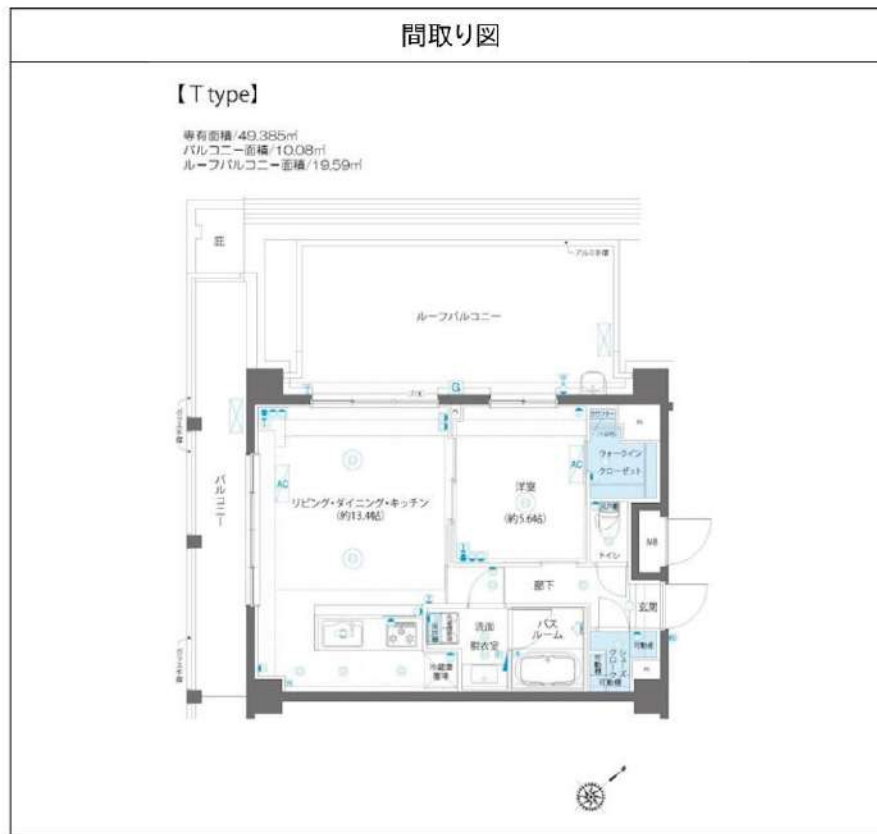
間取り図

【T type】

専有面積/49.385㎡
バルコニー面積/10.08㎡
ルーフバルコニー面積/19.59㎡

庇

アルミ手摺

ルーフバルコニー

バルコニー

AC

リビング・ダイニング・キッチン
(約13.4帖)

洋室
(約5.6帖)

AC

カウンター

ウォークイン
クローゼット

トイレ

MB

廊下

玄関

洗面
脱衣室

バス
ルーム

冷蔵庫
置場

シューズ
クローク
ス

可動棚